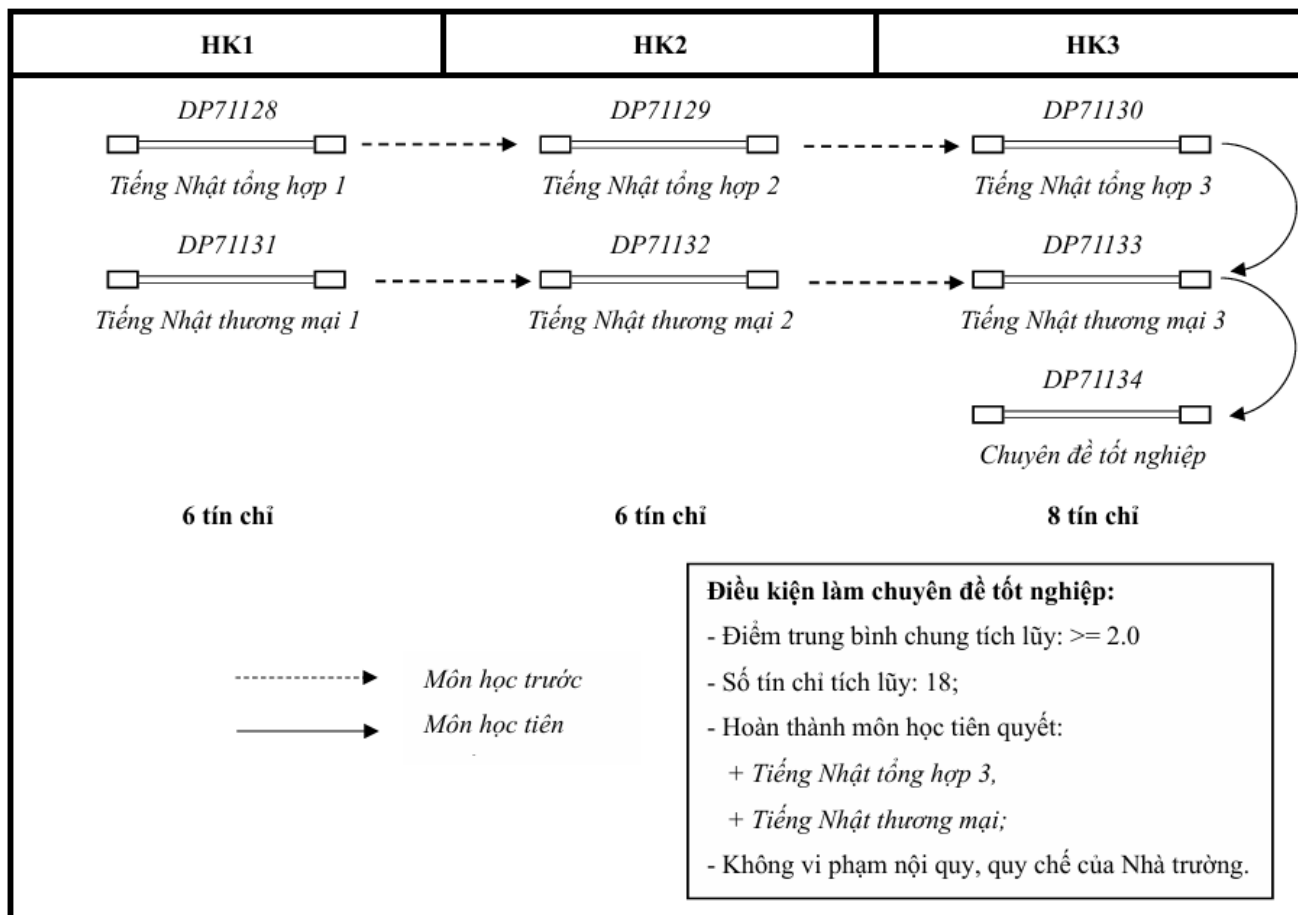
| HK1 | HK2 | HK3 |
|---|---|---|

DP71128
Tiếng Nhật tổng hợp 1

DP71129
Tiếng Nhật tổng hợp 2

DP71130
Tiếng Nhật tổng hợp 3

DP71131
Tiếng Nhật thương mại 1

DP71132
Tiếng Nhật thương mại 2

DP71133
Tiếng Nhật thương mại 3

DP71134
Chuyên đề tốt nghiệp

6 tín chỉ

6 tín chỉ

8 tín chỉ

Môn học trước
Môn học tiên

Điều kiện làm chuyên đề tốt nghiệp:
- Điểm trung bình chung tích lũy: >= 2.0
- Số tín chỉ tích lũy: 18;
- Hoàn thành môn học tiên quyết:
+ Tiếng Nhật tổng hợp 3,
+ Tiếng Nhật thương mại;
- Không vi phạm nội quy, quy chế của Nhà trường.